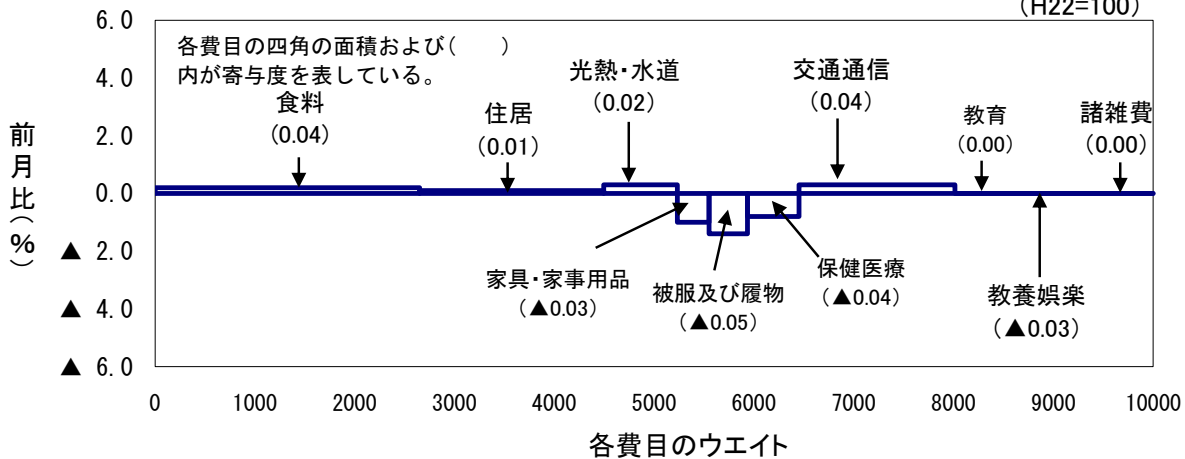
(H22=100)

各費目の四角の面積および（　　）内が寄与度を表している。

前月比（％）

6.0
4.0
2.0
0.0
▲ 2.0
▲ 4.0
▲ 6.0

食料
(0.04)

住居
(0.01)

光熱・水道
(0.02)

交通通信
(0.04)

教育
(0.00)

諸雑費
(0.00)

家具・家事用品
（▲0.03）

被服及び履物
（▲0.05）

保健医療
（▲0.04）

教養娯楽
（▲0.03）

0 1000 2000 3000 4000 5000 6000 7000 8000 9000 10000

各費目のウエイト